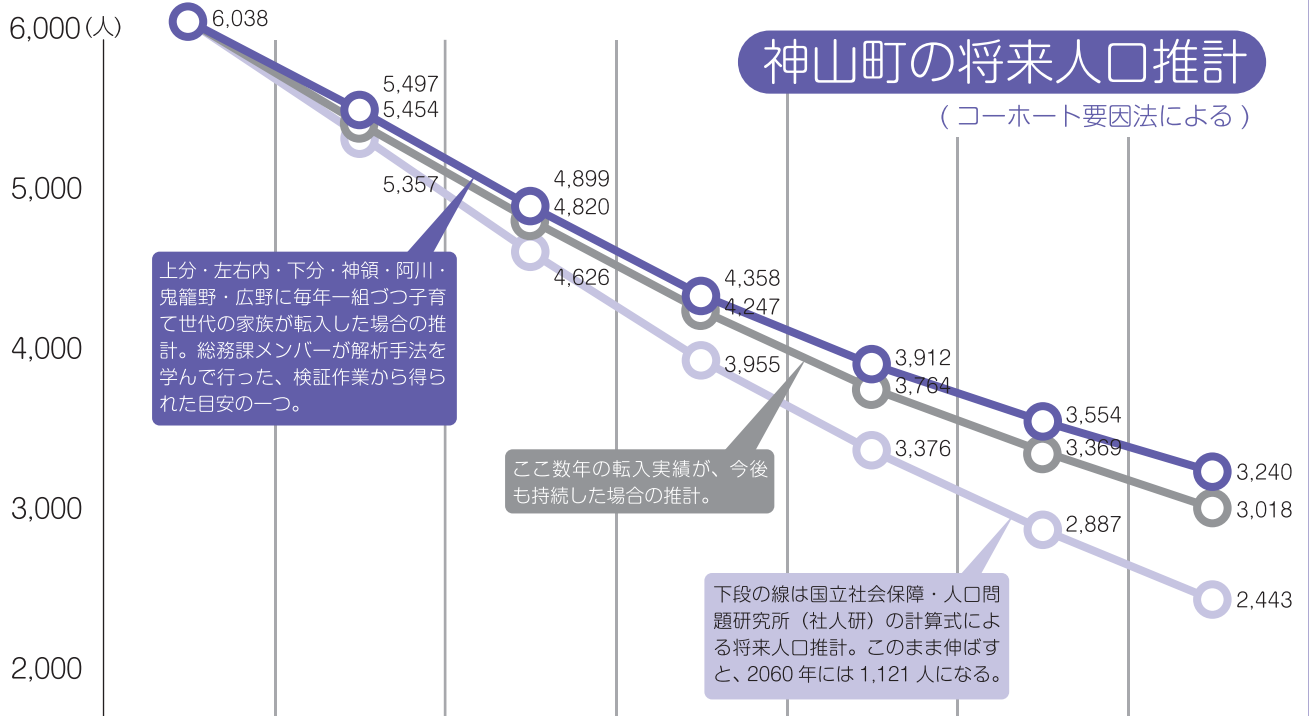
6,000（人）

5,000

4,000

3,000

2,000

神山町の将来人口推計

（コーホート要因法による）

6,038

5,497
5,454
5,357

4,899
4,820
4,626

4,358
4,247
3,955

3,912
3,764
3,376

3,554
3,369
2,887

3,240
3,018
2,443

上分・左右内・下分・神領・阿川・鬼籠野・広野に毎年一組づつ子育て世代の家族が転入した場合の推計。総務課メンバーが解析手法を学んで行った、検証作業から得られた目安の一つ。

ここ数年の転入実績が、今後も持続した場合の推計。

下段の線は国立社会保障・人口問題研究所（社人研）の計算式による将来人口推計。このまま伸ばすと、2060 年には 1,121 人になる。